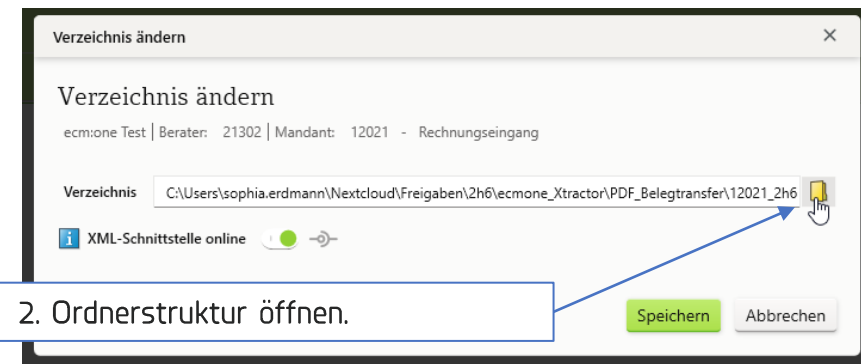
Verzeichnis ändern ×

Verzeichnis ändern

ecm:one Test | Berater: 21302 | Mandant: 12021 - Rechnungseingang

Verzeichnis C:\Users\sophia.erdmann\Nextcloud\Freigaben\2h6\ecmone_Xtractor\PDF_Belegtransfer\12021_2h6

XML-Schnittstelle online

2. Ordnerstruktur öffnen.

Speichern Abbrechen